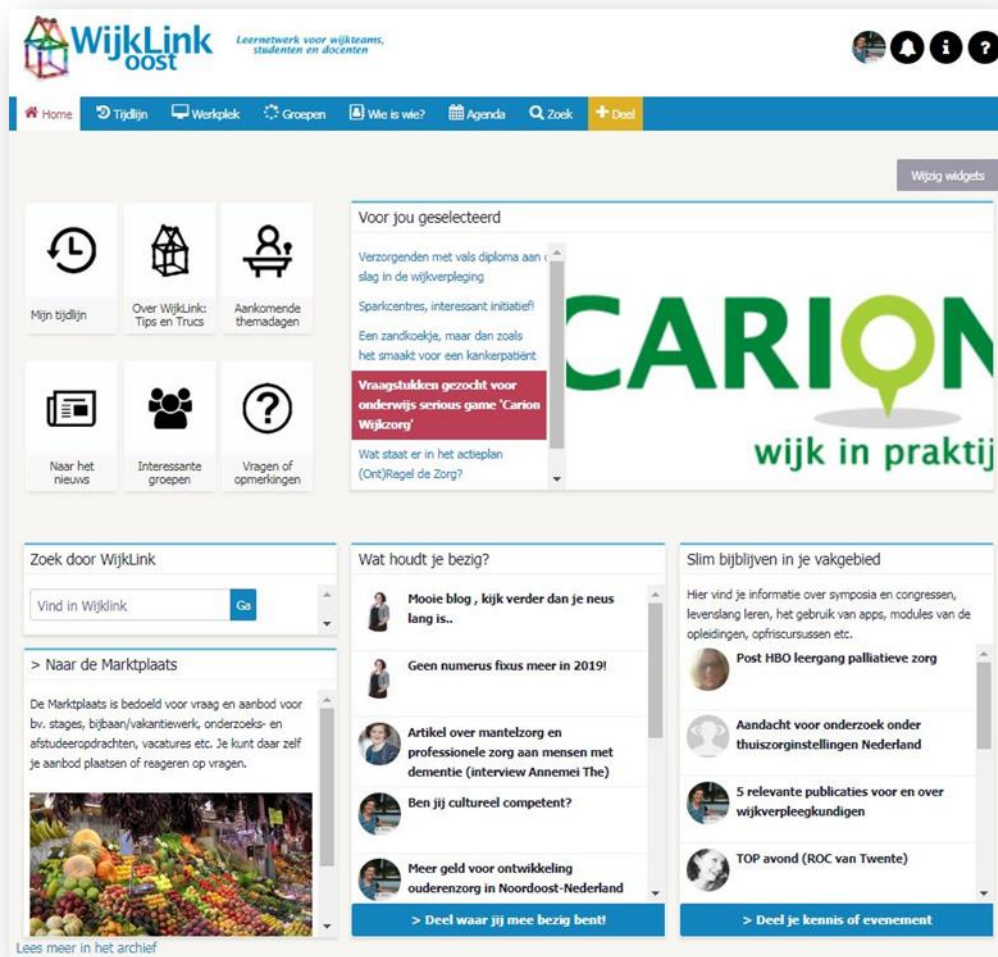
WijkLink oost

Leernetwerk voor wijkteams, studenten en docenten

Home Tijdlijn Werkplek Groepen Wie is wie? Agenda Zoek Deel

Wijzig widgets

Mijn tijdlijn

Over WijkLink: Tips en Trucs

Aankomende themadagen

Naar het nieuws

Interessante groepen

Vragen of opmerkingen

Voor jou geselecteerd

Verzorgenden met vals diploma aan de slag in de wijkverpleging

Sparkcentres, interessant initiatief!

Een zandkoekje, maar dan zoals het smaakt voor een kankerpatiënt

Vraagstukken gezocht voor onderwijs serious game 'Carion Wijkzorg'

Wat staat er in het actieplan (Ont)Regel de Zorg?

CARION wijk in praktij

Zoek door WijkLink

Vind in Wijklink

Ga

> Naar de Marktplaats

De Marktplaats is bedoeld voor vraag en aanbod voor bv. stages, bijbaan/vakantiewerk, onderzoeks- en afstudeeropdrachten, vacatures etc. Je kunt daar zelf je aanbod plaatsen of reageren op vragen.

Lees meer in het archief

Wat houdt je bezig?

Mooie blog , kijk verder dan je neus lang is..

Geen numerus fixus meer in 2019!

Artikel over mantelzorg en professionele zorg aan mensen met dementie (interview Annemei The)

Ben jij cultureel competent?

Meer geld voor ontwikkeling ouderenzorg in Noordoost-Nederland

> Deel waar jij mee bezig bent!

Slim bijblijven in je vakgebied

Hier vind je informatie over symposia en congressen, levenslang leren, het gebruik van apps, modules van de opleidingen, opfriscursussen etc.

Post HBO leergang palliatieve zorg

Aandacht voor onderzoek onder thuiszorginstellingen Nederland

5 relevante publicaties voor en over wijkverpleegkundigen

TOP avond (ROC van Twente)

> Deel je kennis of evenement